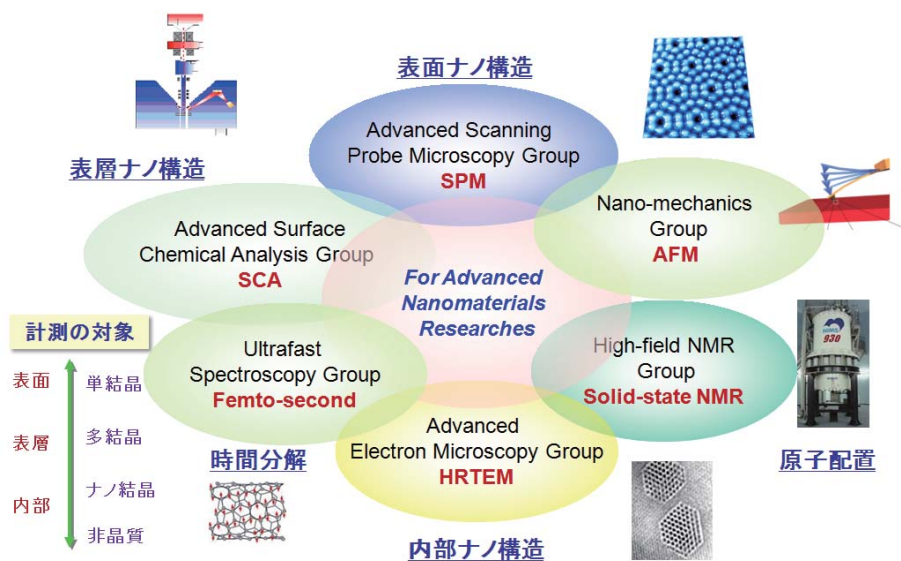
表面ナノ構造

表層ナノ構造

Advanced Scanning Probe Microscopy Group
SPM

Nano-mechanics Group
AFM

Advanced Surface Chemical Analysis Group
SCA

For Advanced Nanomaterials Researches

計測の対象

表面
表層
内部

単結晶
多結晶
ナノ結晶
非晶質

Ultrafast Spectroscopy Group
Femto-second

High-field NMR Group
Solid-state NMR

930

Advanced Electron Microscopy Group
HRTEM

時間分解

原子配置

内部ナノ構造